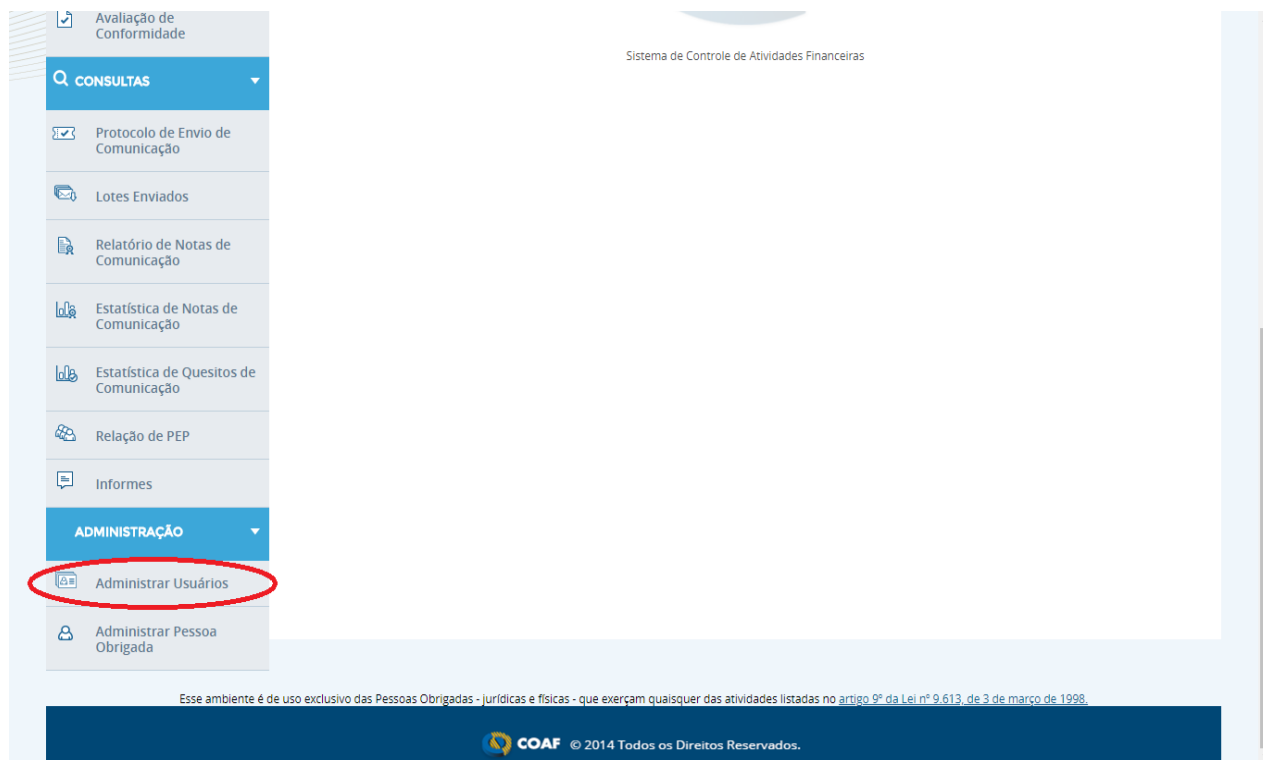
Avaliação de Conformidade

CONSULTAS

Protocolo de Envio de Comunicação

Lotes Enviados

Relatório de Notas de Comunicação

Estatística de Notas de Comunicação

Estatística de Quesitos de Comunicação

Relação de PEP

Informes

ADMINISTRAÇÃO

Administrar Usuários

Administrar Pessoa Obrigada

Sistema de Controle de Atividades Financeiras

Esse ambiente é de uso exclusivo das Pessoas Obrigadas - jurídicas e físicas - que exerçam quaisquer das atividades listadas no artigo 9º da Lei nº 9.613, de 3 de março de 1998.

COAF © 2014 Todos os Direitos Reservados.